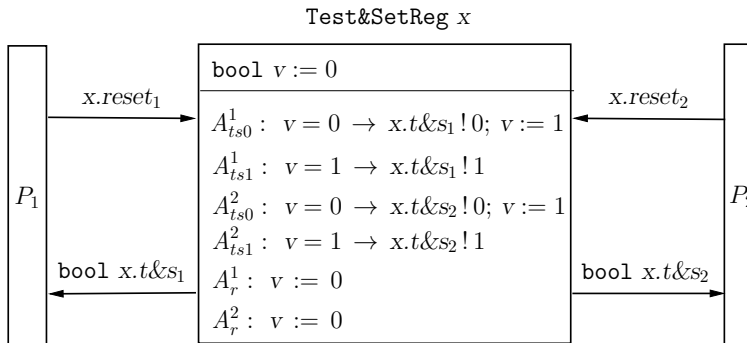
Test&SetReg $x$

$P_1$

$x.reset_1$

bool $x.t\&s_1$

bool $v := 0$

$A^1_{ts0}$: $v = 0 \rightarrow x.t\&s_1\,!\,0;\; v := 1$

$A^1_{ts1}$: $v = 1 \rightarrow x.t\&s_1\,!\,1$

$A^2_{ts0}$: $v = 0 \rightarrow x.t\&s_2\,!\,0;\; v := 1$

$A^2_{ts1}$: $v = 1 \rightarrow x.t\&s_2\,!\,1$

$A^1_r$: $v := 0$

$A^2_r$: $v := 0$

$x.reset_2$

bool $x.t\&s_2$

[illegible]